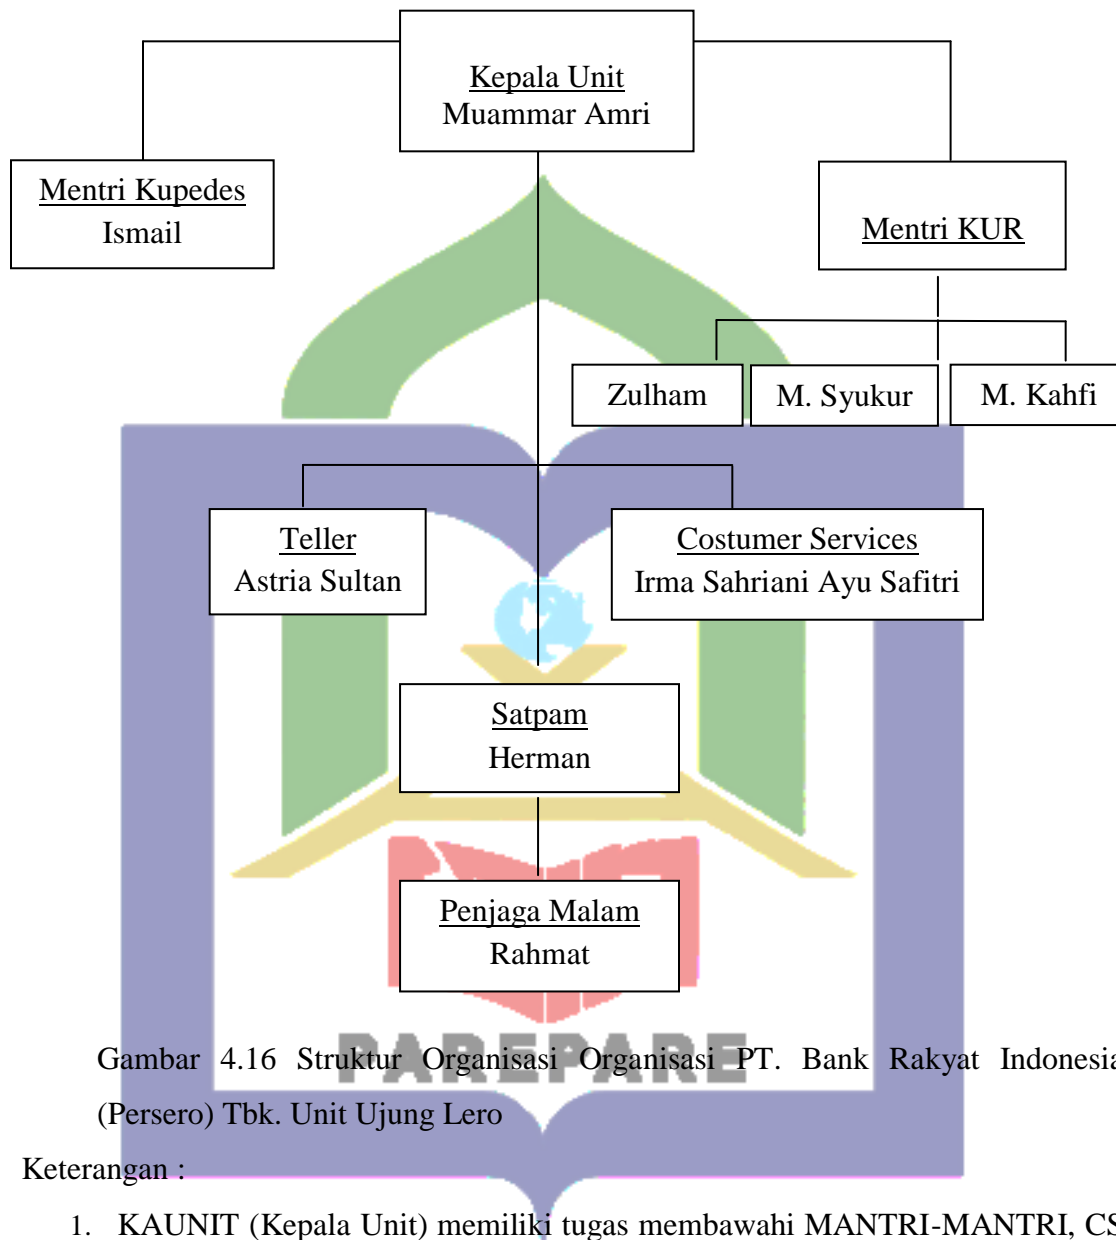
Kepala Unit
Muammar Amri

Mentri Kupedes
Ismail

Mentri KUR

Zulham

M. Syukur

M. Kahfi

Teller
Astria Sultan

Costumer Services
Irma Sahriani Ayu Safitri

Satpam
Herman

Penjaga Malam
Rahmat

PAREPARE

Gambar 4.16 Struktur Organisasi Organisasi PT. Bank Rakyat Indonesia (Persero) Tbk. Unit Ujung Lero

Keterangan :

1. KAUNIT (Kepala Unit) memiliki tugas membawahi MANTRI-MANTRI, CS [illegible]